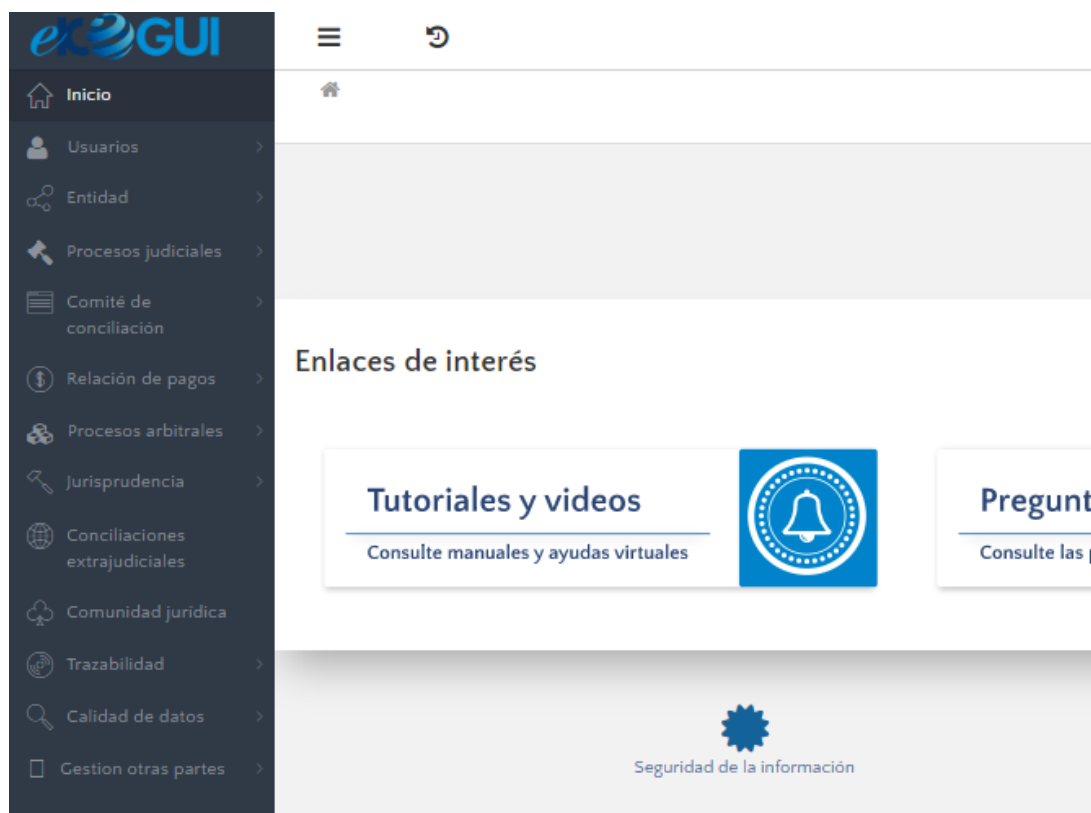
eKOGUI

Inicio
Usuarios
Entidad
Procesos judiciales
Comité de conciliación
Relación de pagos
Procesos arbitrales
Jurisprudencia
Conciliaciones extrajudiciales
Comunidad jurídica
Trazabilidad
Calidad de datos
Gestion otras partes

Enlaces de interés

Tutoriales y videos
Consulte manuales y ayudas virtuales

Pregunt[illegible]
Consulte las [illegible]

Seguridad de la información